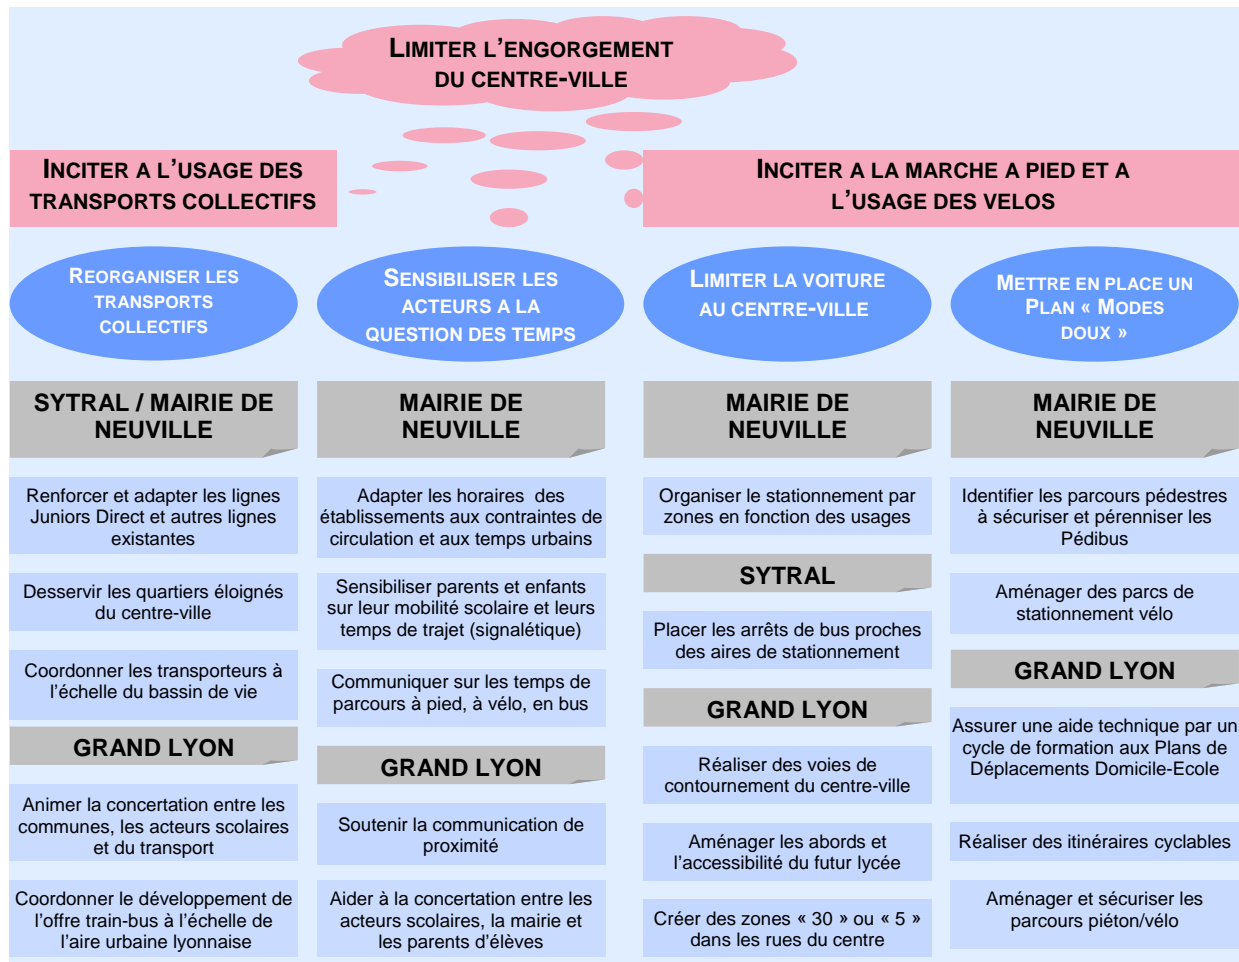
LIMITER L'ENGORGEMENT DU CENTRE-VILLE

INCITER A L'USAGE DES TRANSPORTS COLLECTIFS

INCITER A LA MARCHE A PIED ET A L'USAGE DES VELOS

REORGANISER LES TRANSPORTS COLLECTIFS

SYTRAL / MAIRIE DE NEUVILLE

Renforcer et adapter les lignes Juniors Direct et autres lignes existantes

Desservir les quartiers éloignés du centre-ville

Coordonner les transporteurs à l'échelle du bassin de vie

GRAND LYON

Animer la concertation entre les communes, les acteurs scolaires et du transport

Coordonner le développement de l'offre train-bus à l'échelle de l'aire urbaine lyonnaise

SENSIBILISER LES ACTEURS A LA QUESTION DES TEMPS

MAIRIE DE NEUVILLE

Adapter les horaires des établissements aux contraintes de circulation et aux temps urbains

Sensibiliser parents et enfants sur leur mobilité scolaire et leurs temps de trajet (signalétique)

Communiquer sur les temps de parcours à pied, à vélo, en bus

GRAND LYON

Soutenir la communication de proximité

Aider à la concertation entre les acteurs scolaires, la mairie et les parents d'élèves

LIMITER LA VOITURE AU CENTRE-VILLE

MAIRIE DE NEUVILLE

Organiser le stationnement par zones en fonction des usages

SYTRAL

Placer les arrêts de bus proches des aires de stationnement

GRAND LYON

Réaliser des voies de contournement du centre-ville

Aménager les abords et l'accessibilité du futur lycée

Créer des zones « 30 » ou « 5 » dans les rues du centre

METTRE EN PLACE UN PLAN « MODES DOUX »

MAIRIE DE NEUVILLE

Identifier les parcours pédestres à sécuriser et pérenniser les Pédibus

Aménager des parcs de stationnement vélo

GRAND LYON

Assurer une aide technique par un cycle de formation aux Plans de Déplacements Domicile-Ecole

Réaliser des itinéraires cyclables

Aménager et sécuriser les parcours piéton/vélo